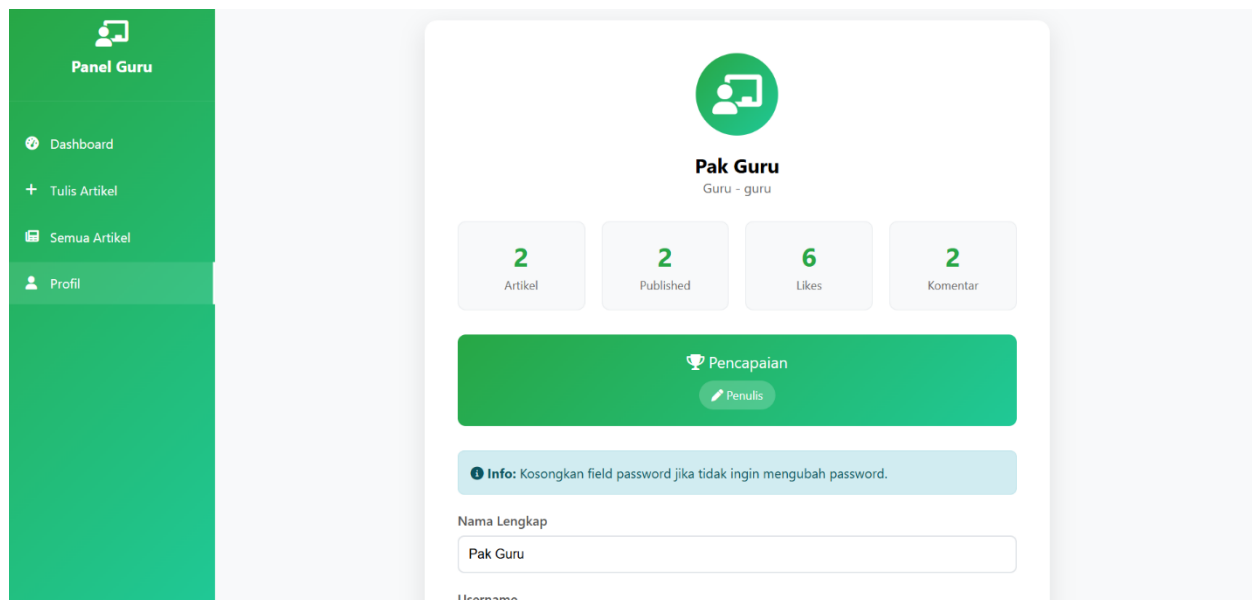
Panel Guru

Dashboard
Tulis Artikel
Semua Artikel
Profil

Pak Guru
Guru - guru

| 2 | 2 | 6 | 2 |
|---|---|---|---|
| Artikel | Published | Likes | Komentar |

Pencapaian
Penulis

Info: Kosongkan field password jika tidak ingin mengubah password.

Nama Lengkap
Pak Guru

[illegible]